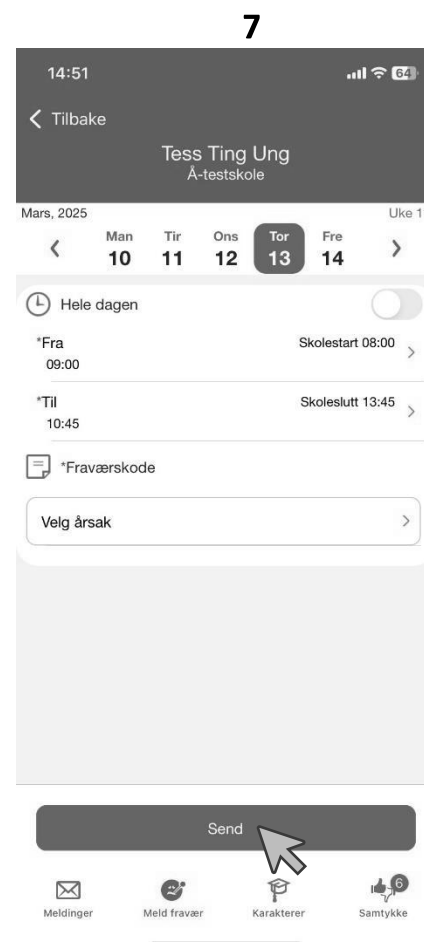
7

14:51 64

Tilbake

Tess Ting Ung
Å-testskole

Mars, 2025 Uke 1

| Man | Tir | Ons | Tor | Fre |
|---|---|---|---|---|
| 10 | 11 | 12 | 13 | 14 |

Hele dagen

*Fra
09:00
Skolestart 08:00

*Til
10:45
Skoleslutt 13:45

*Fraværskode

Velg årsak

Send

Meldinger Meld fravær Karakterer 6 Samtykke